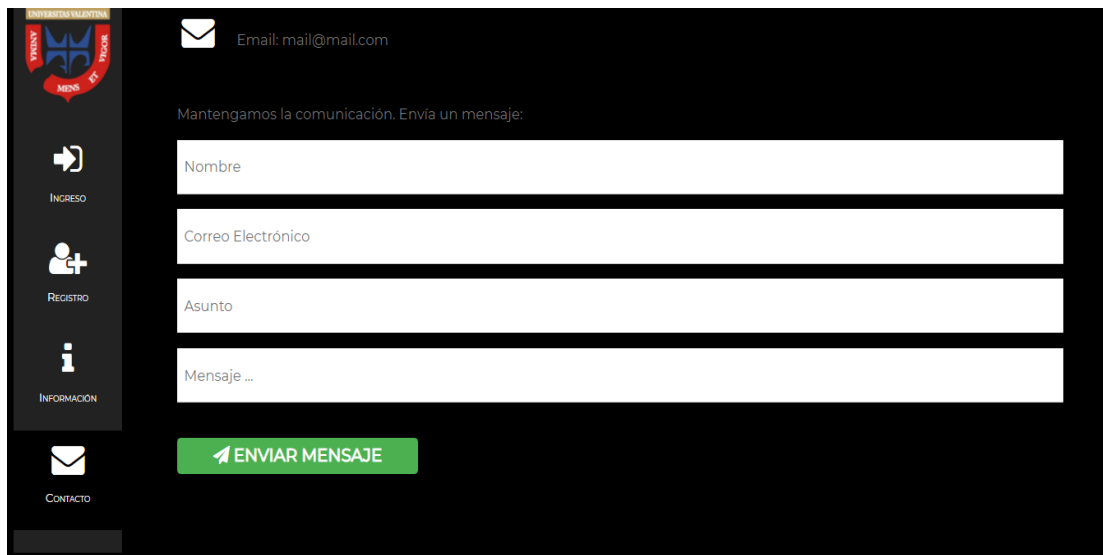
UNIVERSITAS VALENTINA
ANIMA
VIGOR
MENS ET

Ingreso

Registro

Información

Contacto

Email: mail@mail.com

Mantengamos la comunicación. Envía un mensaje:

Nombre

Correo Electrónico

Asunto

Mensaje ...

ENVIAR MENSAJE